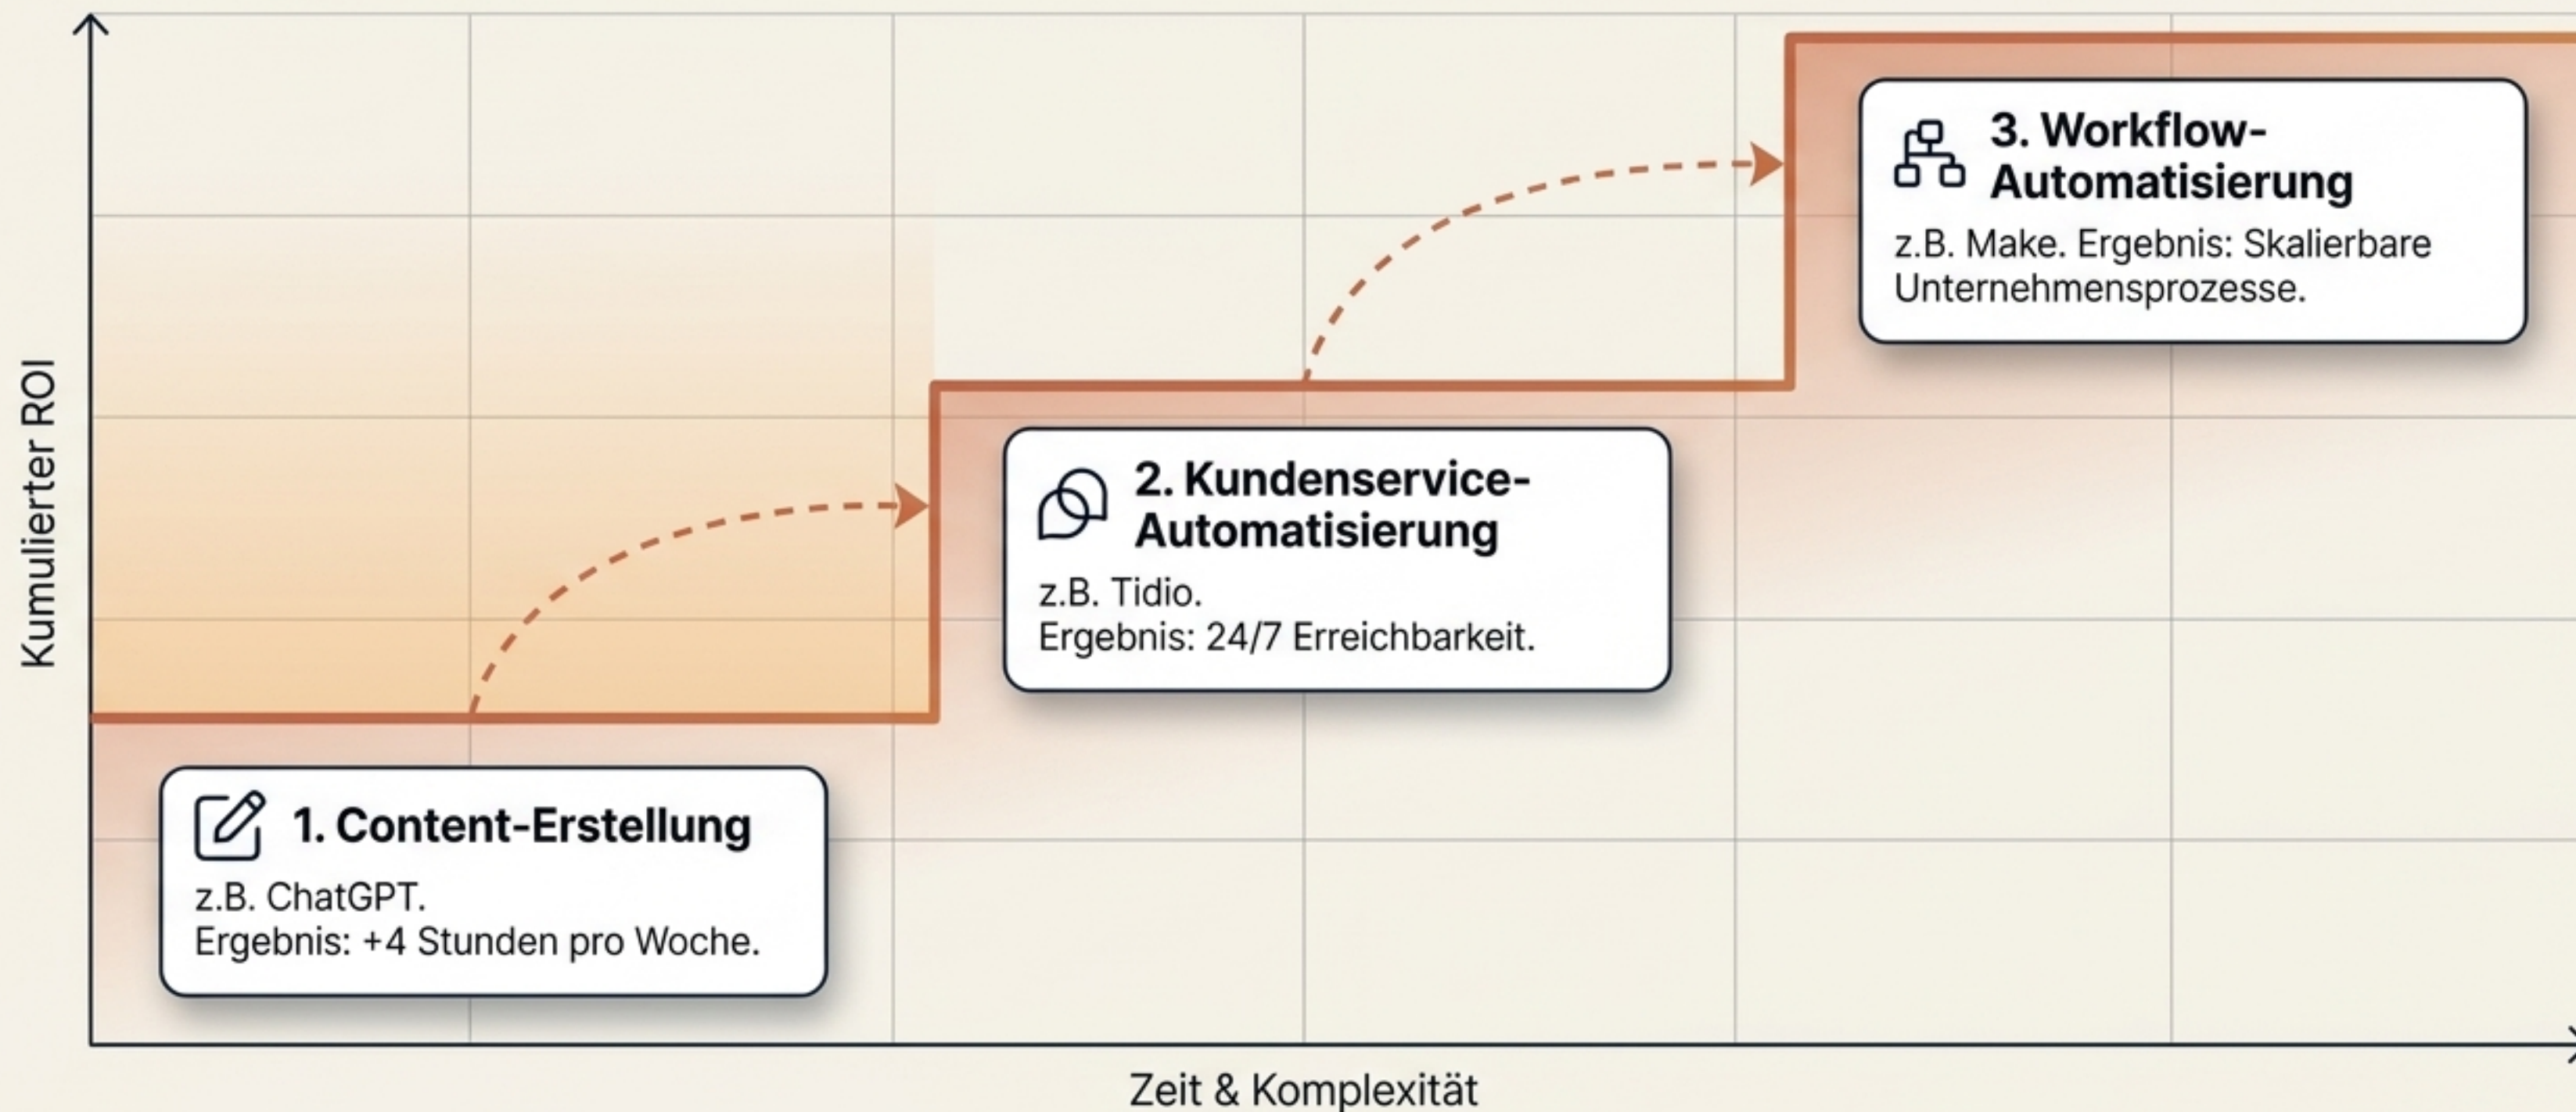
Kumulierter ROI

3. Workflow-Automatisierung

z.B. Make. Ergebnis: Skalierbare Unternehmensprozesse.

2. Kundenservice-Automatisierung

z.B. Tidio.
Ergebnis: 24/7 Erreichbarkeit.

1. Content-Erstellung

z.B. ChatGPT.
Ergebnis: +4 Stunden pro Woche.

Zeit & Komplexität